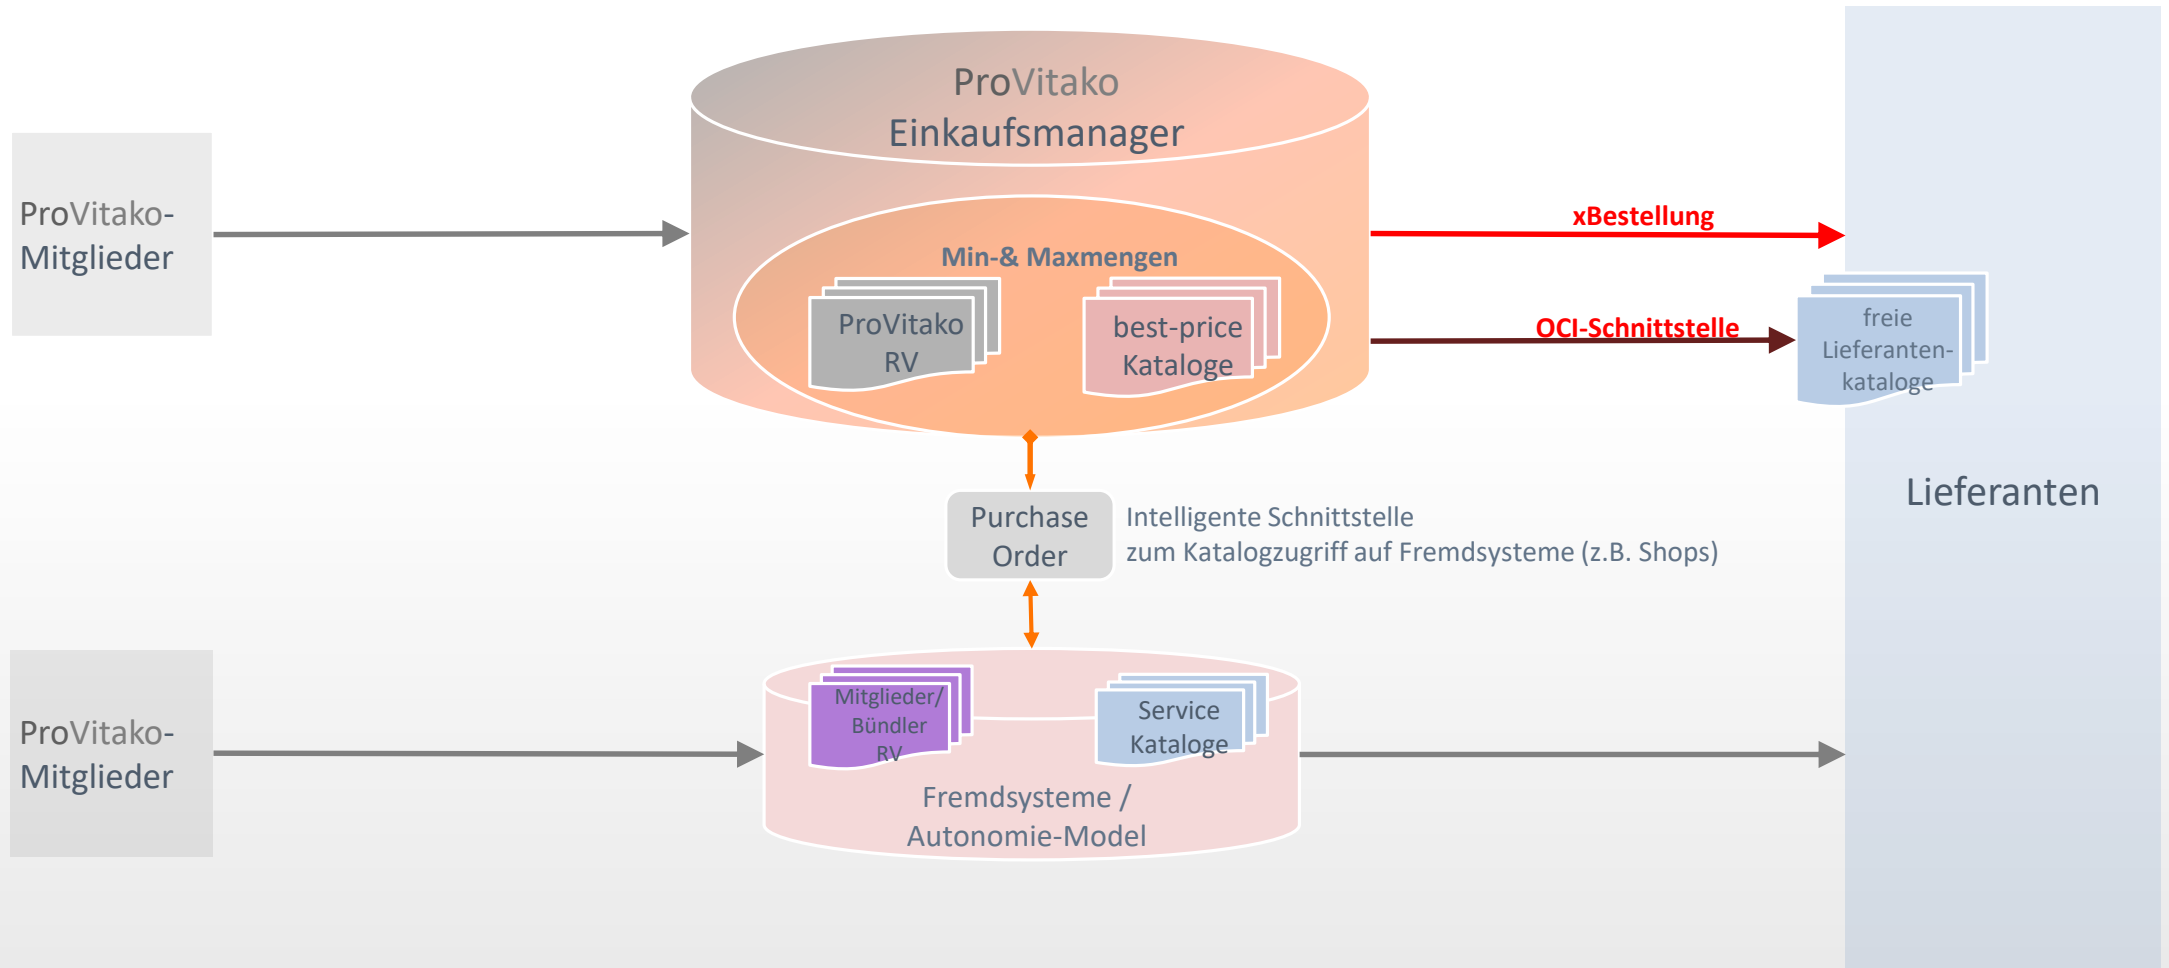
ProVitako-Mitglieder

ProVitako Einkaufsmanager

Min-& Maxmengen

ProVitako RV

best-price Kataloge

xBestellung

OCI-Schnittstelle

freie Lieferanten-kataloge

Lieferanten

Purchase Order

Intelligente Schnittstelle zum Katalogzugriff auf Fremdsysteme (z.B. Shops)

ProVitako-Mitglieder

Mitglieder/ Bündler RV

Service Kataloge

Fremdsysteme / Autonomie-Model